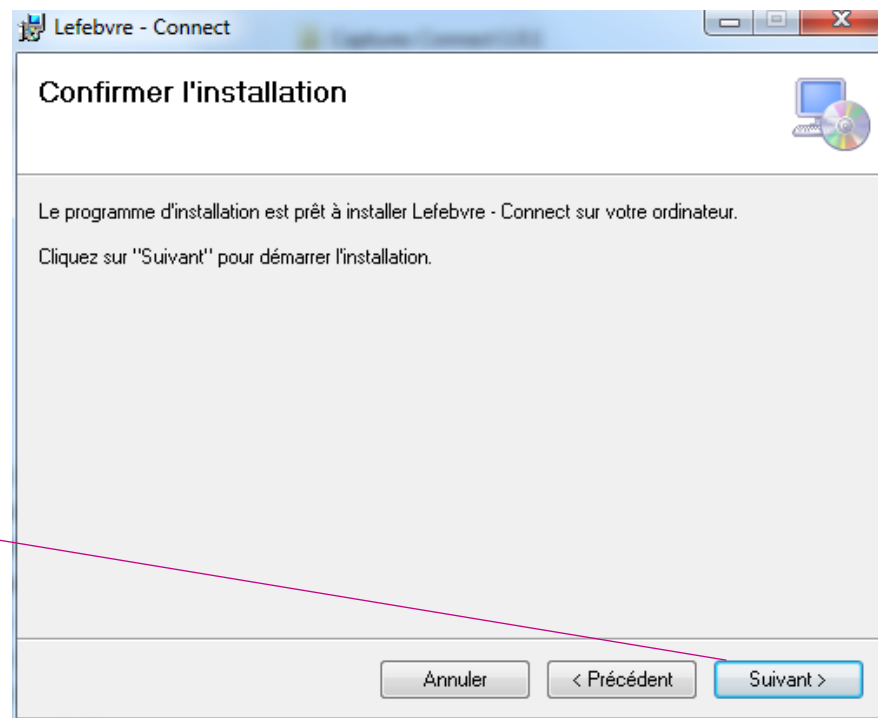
Lefebvre - Connect

Confirmer l'installation

Le programme d'installation est prêt à installer Lefebvre - Connect sur votre ordinateur.

Cliquez sur "Suivant" pour démarrer l'installation.

Annuler

< Précédent

Suivant >